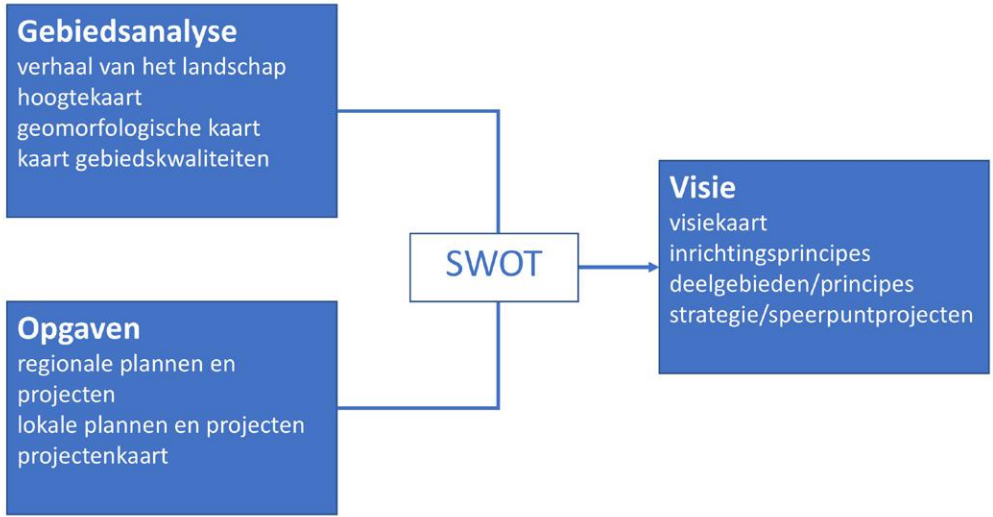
Gebiedsanalyse
verhaal van het landschap
hoogtekaart
geomorfologische kaart
kaart gebiedskwaliteiten

Opgaven
regionale plannen en projecten
lokale plannen en projecten
projectenkaart

SWOT

Visie
visiekaart
inrichtingsprincipes
deelgebieden/principes
strategie/speerpuntprojecten